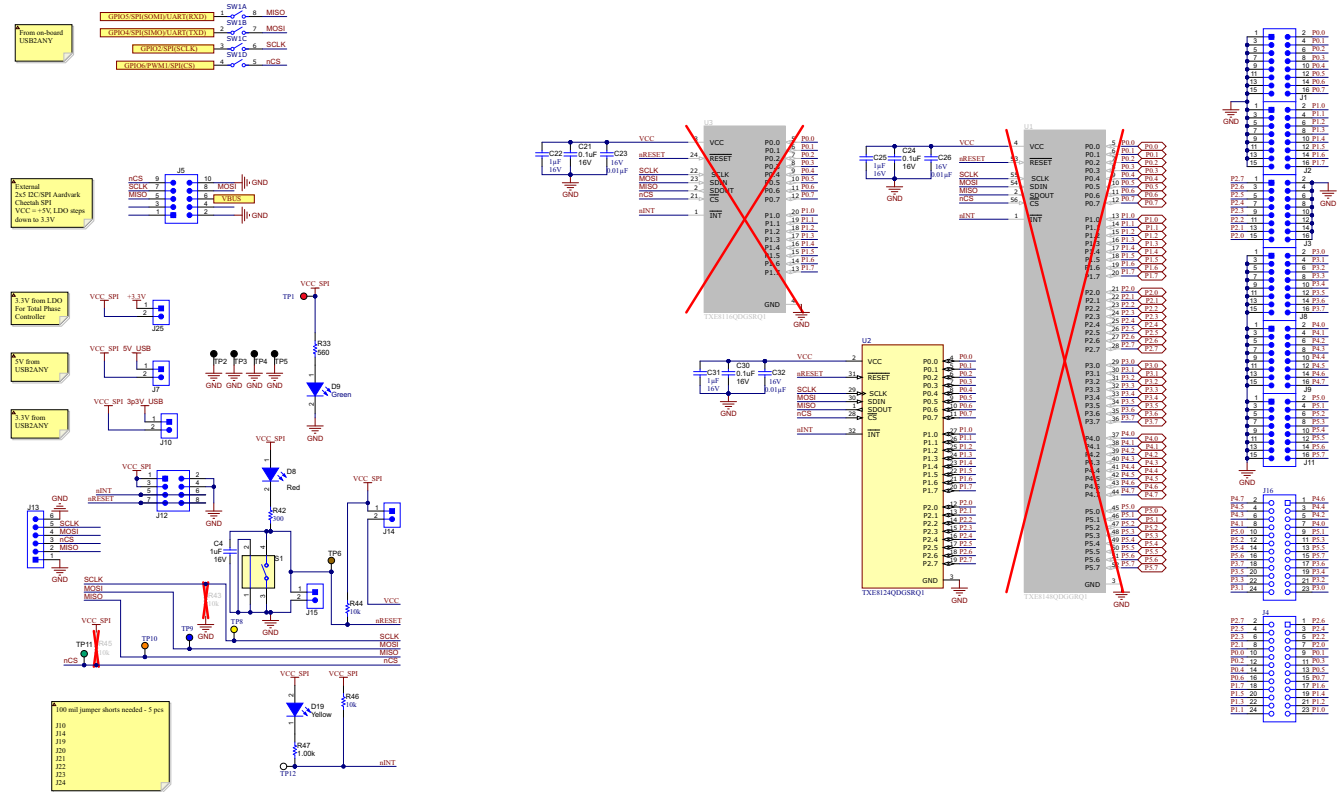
From on-board USB2ANY

GPIO5/SPI(SOMI)/UART(RXD) SW1A MISO
GPIO4/SPI(SIMO)/UART(TXD) SW1B MOSI
GPIO2/SPI(SCLK) SW1C SCLK
GPIO6/PWM1/SPI(CS) SW1D nCS

External 2x5 I2C/SPI Aardvark Cheetah SPI VCC = +5V, LDO steps down to 3.3V

J5 nCS SCLK MISO MOSI VBUS GND GND

3.3V from LDO For Total Phase Controller
VCC_SPI +3.3V J25

5V from USB2ANY
VCC_SPI 5V_USB J7

3.3V from USB2ANY
VCC_SPI 3p3V_USB J10

TP1 VCC_SPI R33 560 D9 Green GND
TP2 TP3 TP4 TP5 GND GND GND GND

VCC_SPI D8 Red R42 300
C4 1uF 16V S1 TP6 J15 R44 10k VCC_SPI J14 VCC nRESET

VCC_SPI J12 nINT nRESET GND
J13 GND SCLK MOSI nCS MISO GND
SCLK MOSI MISO R43 10k GND TP9 TP8 GND
VCC_SPI TP11 R45 10k TP10 nCS
SCLK MOSI MISO nCS

VCC_SPI D19 Yellow R47 1.00k TP12 VCC_SPI R46 10k nINT

100 mil jumper shorts needed - 5 pcs
J10
J14
J19
J20
J21
J22
J23
J24

U3 TXE8116QDGSRQ1
C22 1µF 16V C21 0.1uF 16V C23 16V 0.01µF GND
VCC nRESET SCLK MOSI MISO nCS nINT
VCC RESET SCLK SDIN SDOUT CS INT
P0.0 P0.1 P0.2 P0.3 P0.4 P0.5 P0.6 P0.7
P1.0 P1.1 P1.2 P1.3 P1.4 P1.5 P1.6 P1.7
GND

U1 TXE8148QDGSRQ1
C25 1µF 16V C24 0.1uF 16V C26 16V 0.01µF GND
VCC nRESET SCLK MOSI MISO nCS nINT
P0.0–P0.7 P1.0–P1.7 P2.0–P2.7 P3.0–P3.7 P4.0–P4.7 P5.0–P5.7 GND

U2 TXE8124QDGSRQ1
C31 1µF 16V C30 0.1uF 16V C32 16V 0.01µF GND
VCC nRESET SCLK MOSI MISO nCS nINT
VCC RESET SCLK SDIN SDOUT CS INT
P0.0 P0.1 P0.2 P0.3 P0.4 P0.5 P0.6 P0.7
P1.0 P1.1 P1.2 P1.3 P1.4 P1.5 P1.6 P1.7
P2.0 P2.1 P2.2 P2.3 P2.4 P2.5 P2.6 P2.7
GND

J1 P0.0 P0.1 P0.2 P0.3 P0.4 P0.5 P0.6 P0.7
J2 P1.0 P1.1 P1.2 P1.3 P1.4 P1.5 P1.6 P1.7
J3 P2.7 P2.6 P2.5 P2.4 P2.3 P2.2 P2.1 P2.0
J8 P3.0 P3.1 P3.2 P3.3 P3.4 P3.5 P3.6 P3.7
J9 P4.0 P4.1 P4.2 P4.3 P4.4 P4.5 P4.6 P4.7
J11 P5.0 P5.1 P5.2 P5.3 P5.4 P5.5 P5.6 P5.7
J16 P4.7 P4.6 P4.5 P4.4 P4.3 P4.2 P4.1 P4.0 P5.0 P5.1 P5.2 P5.3 P5.4 P5.5 P5.6 P5.7 P3.7 P3.6 P3.5 P3.4 P3.3 P3.2 P3.1 P3.0
J4 P2.7 P2.6 P2.5 P2.4 P2.3 P2.2 P2.1 P2.0 P0.0 P0.1 P0.2 P0.3 P0.4 P0.5 P0.6 P0.7 P1.7 P1.6 P1.5 P1.4 P1.3 P1.2 P1.1 P1.0